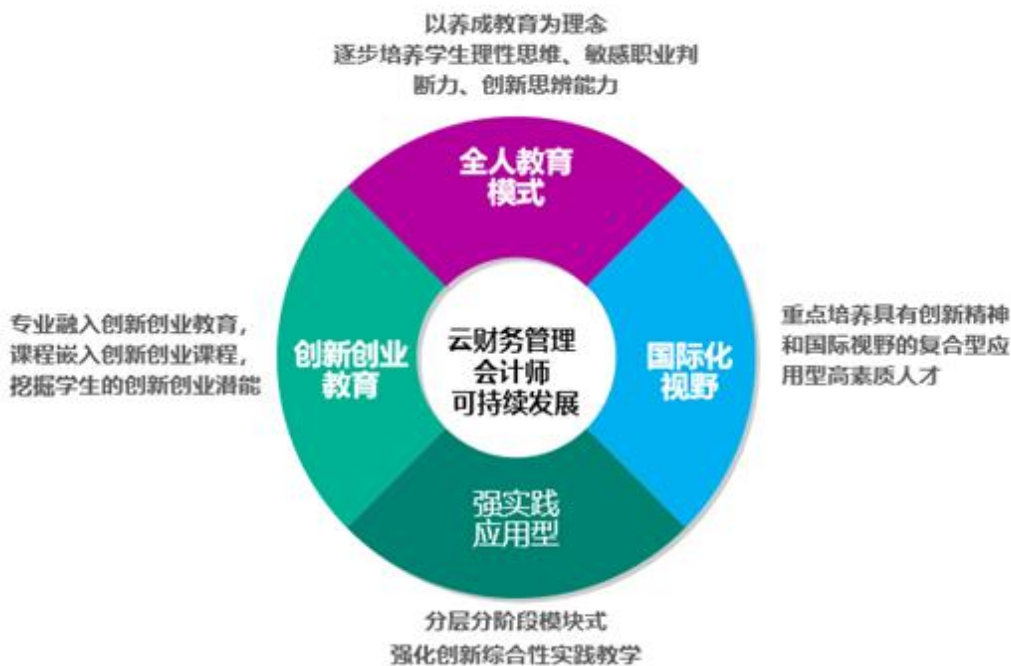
以养成教育为理念
逐步培养学生理性思维、敏感职业判断力、创新思辨能力

全人教育
模式

专业融入创新创业教育，
课程嵌入创新创业课程，
挖掘学生的创新创业潜能

创新创业
教育

云财务管理
会计师
可持续发展

国际化
视野

重点培养具有创新精神和国际视野的复合型应用型高素质人才

强实践
应用型

分层分阶段模块式
强化创新综合性实践教学